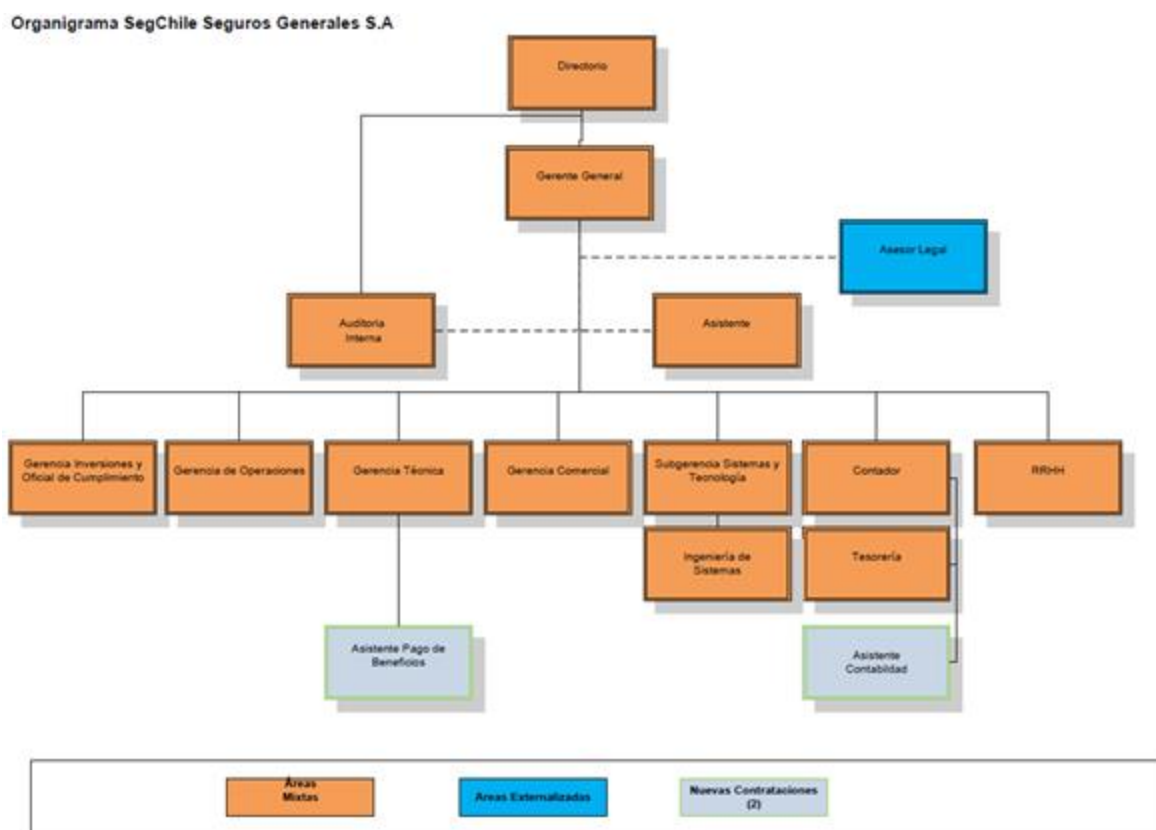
Organigrama SegChile Seguros Generales S.A

Directorio

Gerente General

Asesor Legal

Auditoria Interna

Asistente

Gerencia Inversiones y Oficial de Cumplimiento

Gerencia de Operaciones

Gerencia Técnica

Gerencia Comercial

Subgerencia Sistemas y Tecnología

Contador

RRHH

Ingeniería de Sistemas

Tesorería

Asistente Pago de Beneficios

Asistente Contabilidad

Áreas Mixtas

Areas Externalizadas

Nuevas Contrataciones (2)